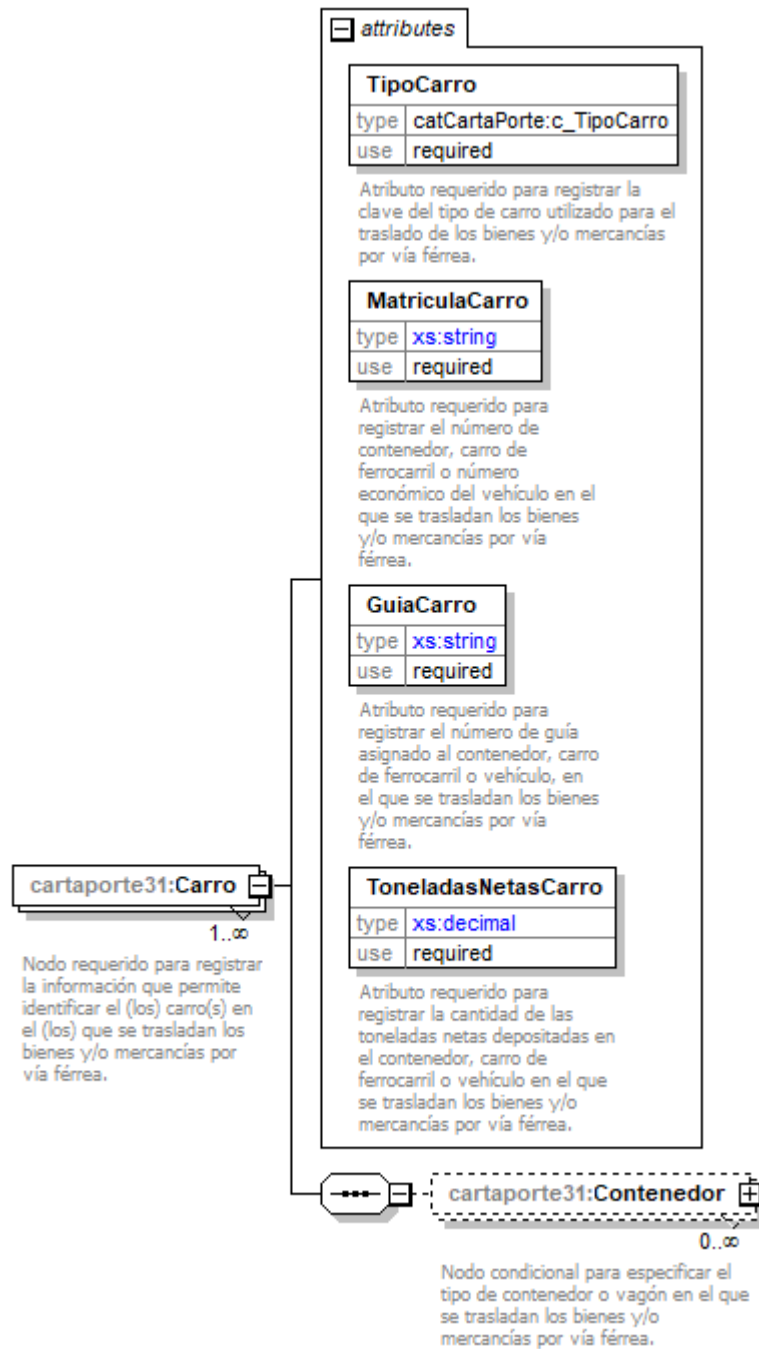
attributes

TipoCarro

| type | catCartaPorte:c_TipoCarro |
|---|---|
| use | required |

Atributo requerido para registrar la clave del tipo de carro utilizado para el traslado de los bienes y/o mercancías por vía férrea.

MatriculaCarro

| type | xs:string |
|---|---|
| use | required |

Atributo requerido para registrar el número de contenedor, carro de ferrocarril o número económico del vehículo en el que se trasladan los bienes y/o mercancías por vía férrea.

GuiaCarro

| type | xs:string |
|---|---|
| use | required |

Atributo requerido para registrar el número de guía asignado al contenedor, carro de ferrocarril o vehículo, en el que se trasladan los bienes y/o mercancías por vía férrea.

ToneladasNetasCarro

| type | xs:decimal |
|---|---|
| use | required |

Atributo requerido para registrar la cantidad de las toneladas netas depositadas en el contenedor, carro de ferrocarril o vehículo en el que se trasladan los bienes y/o mercancías por vía férrea.

cartaporte31:Carro

1..∞

Nodo requerido para registrar la información que permite identificar el (los) carro(s) en el (los) que se trasladan los bienes y/o mercancías por vía férrea.

cartaporte31:Contenedor

0..∞

Nodo condicional para especificar el tipo de contenedor o vagón en el que se trasladan los bienes y/o mercancías por vía férrea.